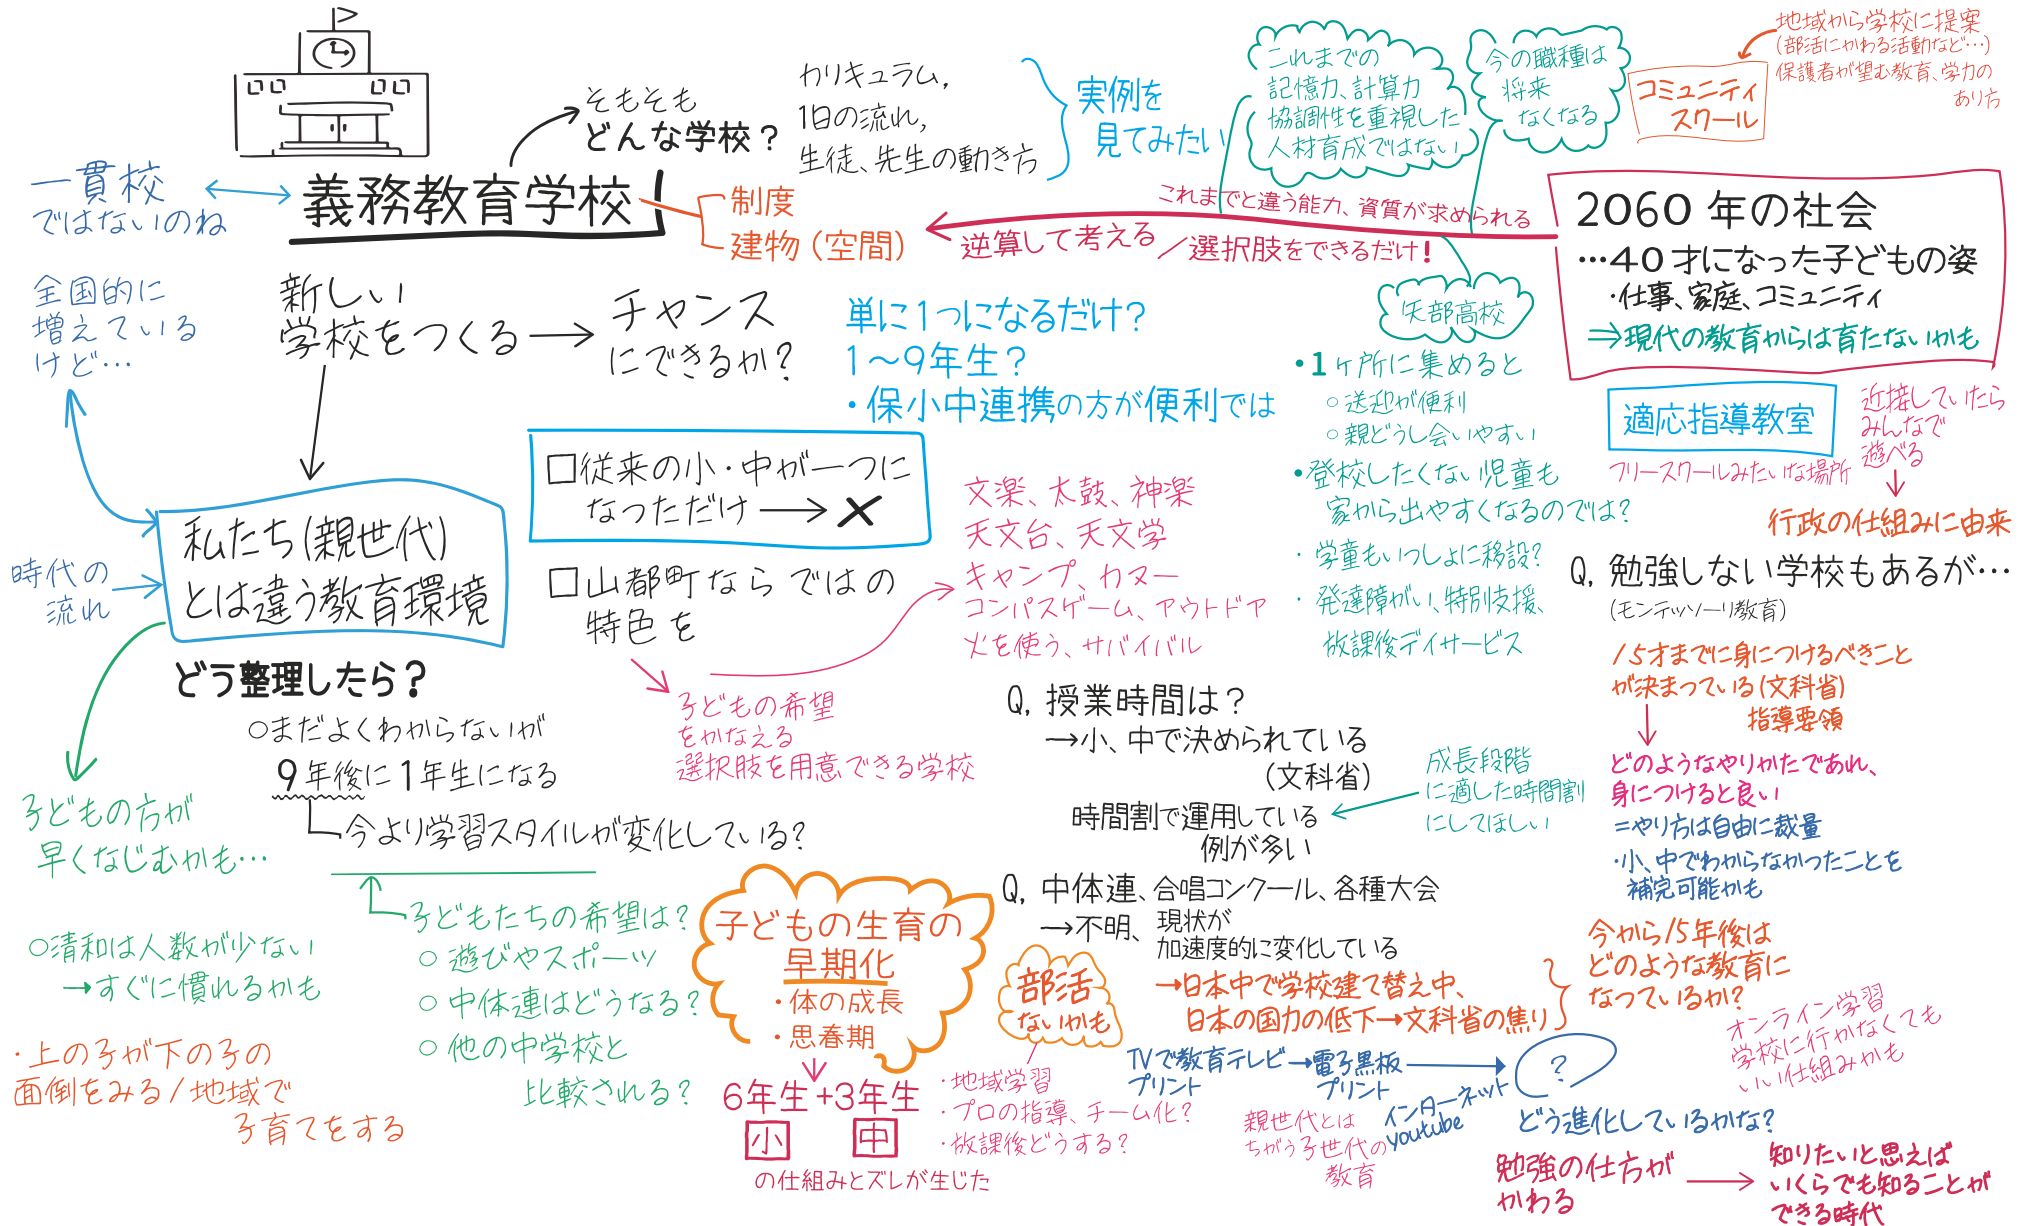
そもそも
どんな学校？

カリキュラム、
1日の流れ、
生徒、先生の動き方

実例を
見てみたい

これまでの
記憶力、計算力
協調性を重視した
人材育成ではない

今の職種は
将来
なくなる

地域から学校に提案
（部活にかわる活動など…）
保護者が望む教育、学力の
あり方

コミュニティ
スクール

一貫校
ではないのね

義務教育学校

制度
建物（空間）

これまでと違う能力、資質が求められる
逆算して考える／選択肢をできるだけ！

2060年の社会
…40才になった子どもの姿
・仕事、家庭、コミュニティ
⇒現代の教育からは育たないかも

全国的に
増えている
けど…

新しい
学校をつくる → チャンス
にできるか？

単に1つになるだけ？
1～9年生？
・保小中連携の方が便利では

矢部高校

・1ヶ所に集めると
○送迎が便利
○親どうし会いやすい
・登校したくない児童も
家から出やすくなるのでは？
・学童もいっしょに移設？
・発達障がい、特別支援、
放課後デイサービス

適応指導教室
フリースクールみたいな場所

近接していたら
みんなで
遊べる

行政の仕組みに由来

□従来の小・中が一つに
なっただけ → ✕

□山都町ならではの
特色を

文楽、太鼓、神楽
天文台、天文学
キャンプ、カヌー
コンパスゲーム、アウトドア
火を使う、サバイバル

時代の
流れ

私たち(親世代)
とは違う教育環境

どう整理したら？

子どもの希望
をかなえる
選択肢を用意できる学校

Q. 授業時間は？
→小、中で決められている
（文科省）
時間割で運用している
例が多い

成長段階
に適した時間割
にしてほしい

Q. 勉強しない学校もあるが…
（モンテッソーリ教育）
15才までに身につけるべきこと
が決まっている（文科省）
指導要領
どのようなやりかたであれ、
身につけると良い
=やり方は自由に裁量
・小、中でわからなかったことを
補完可能かも

○まだよくわからないが
9年後に1年生になる
今より学習スタイルが変化している？

子どもの方が
早くなじむかも…

子どもたちの希望は？
○遊びやスポーツ
○中体連はどうなる？
○他の中学校と
比較される？

○清和は人数が少ない
→すぐに慣れるかも

・上の子が下の子の
面倒をみる／地域で
子育てをする

子どもの生育の
早期化
・体の成長
・思春期

6年生+3年生
小　中
の仕組みとズレが生じた

Q. 中体連、合唱コンクール、各種大会
→不明、現状が
加速度的に変化している
→日本中で学校建て替え中、
日本の国力の低下→文科省の焦り

部活
ないかも

・地域学習
・プロの指導、チーム化？
・放課後どうする？

今から15年後は
どのような教育に
なっているか？

オンライン学習
学校に行かなくても
いい仕組みかも

TVで教育テレビ→電子黒板
プリント　プリント
インターネット
親世代とは
ちがう子世代のYoutube
教育

？
どう進化しているかな？

勉強の仕方が
かわる → 知りたいと思えば
いくらでも知ることが
できる時代